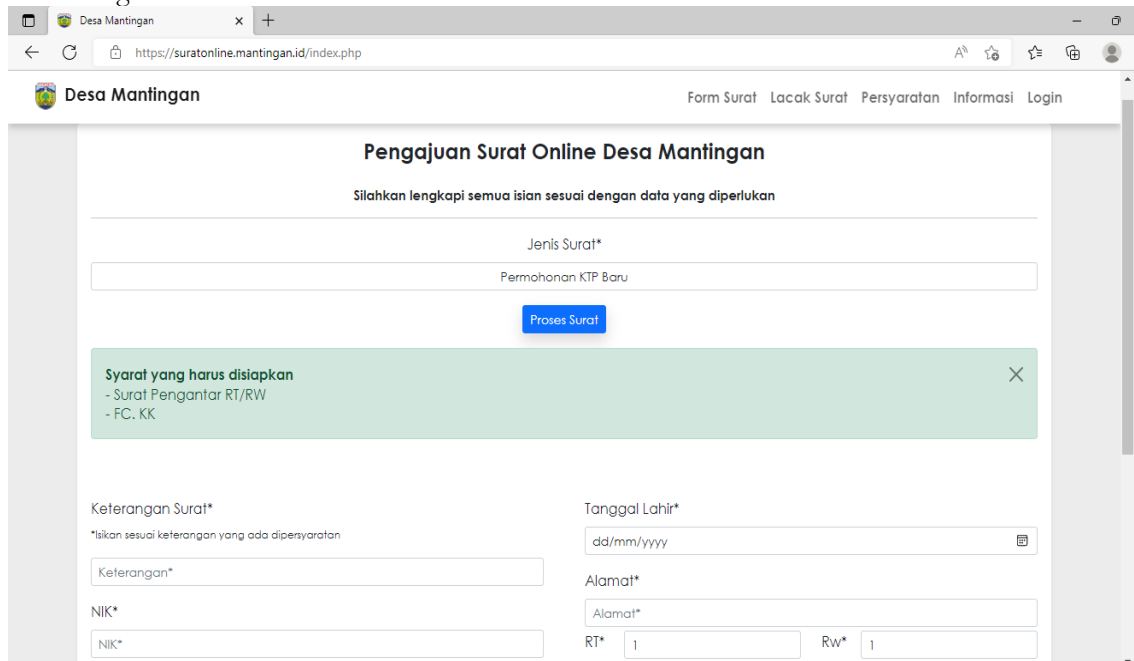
Desa Mantingan ×
https://suratonline.mantingan.id/index.php

Desa Mantingan
Form Surat Lacak Surat Persyaratan Informasi Login

Pengajuan Surat Online Desa Mantingan

Silahkan lengkapi semua isian sesuai dengan data yang diperlukan

Jenis Surat*
Permohonan KTP Baru
Proses Surat

Syarat yang harus disiapkan
- Surat Pengantar RT/RW
- FC. KK

Keterangan Surat*
*Isikan sesuai keterangan yang ada dipersyaratan
Keterangan*
NIK*
NIK*

Tanggal Lahir*
dd/mm/yyyy
Alamat*
Alamat*
RT* 1 Rw* 1